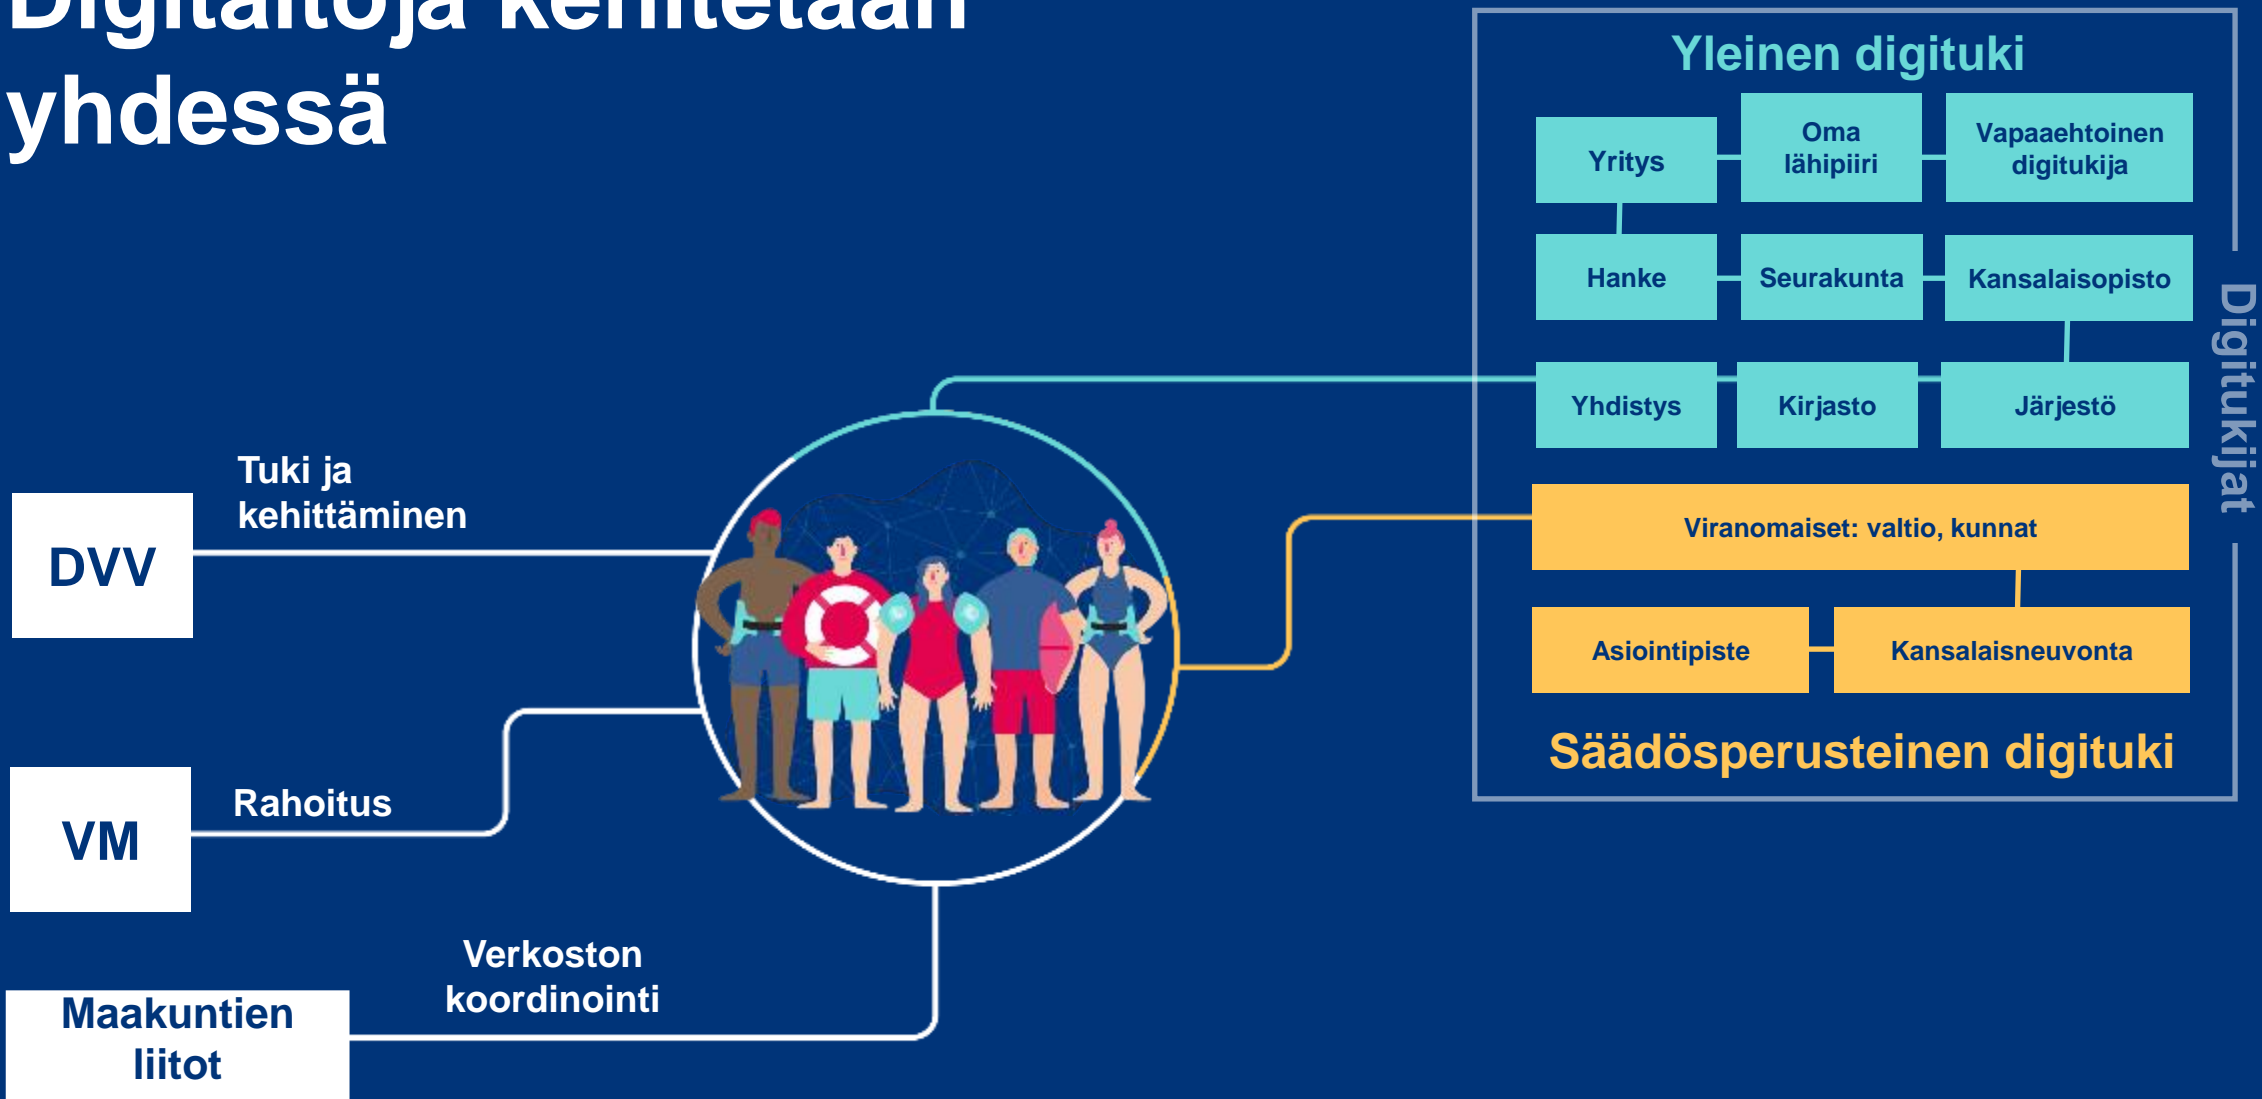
Digitaitoja kehitetään yhdessä

Yleinen digituki

Yritys

Oma lähipiiri

Vapaaehtoinen digitukija

Hanke

Seurakunta

Kansalaisopisto

Yhdistys

Kirjasto

Järjestö

Viranomaiset: valtio, kunnat

Asiointipiste

Kansalaisneuvonta

Säädösperusteinen digituki

Digitukijat

DVV

Tuki ja kehittäminen

VM

Rahoitus

Maakuntien liitot

Verkoston koordinointi